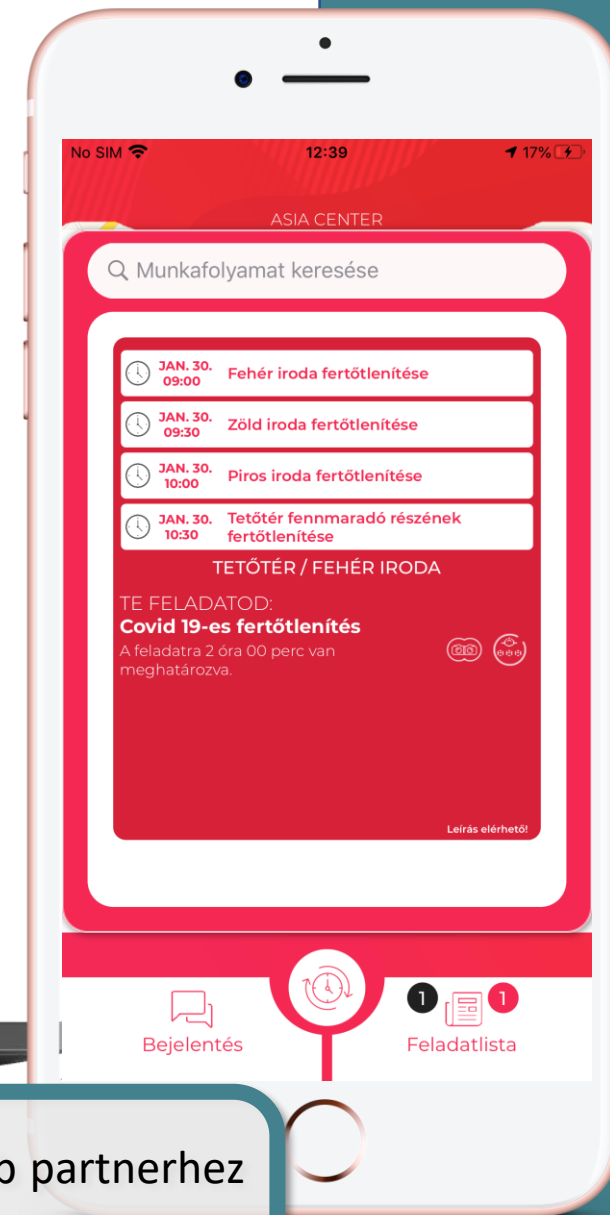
No SIM 12:39 17%

ASIA CENTER

Munkafolyamat keresése

JAN. 30. 09:00 Fehér iroda fertőtlenítése

JAN. 30. 09:30 Zöld iroda fertőtlenítése

JAN. 30. 10:00 Piros iroda fertőtlenítése

JAN. 30. 10:30 Tetőtér fennmaradó részének fertőtlenítése

TETŐTÉR / FEHÉR IRODA

TE FELADATOD:
Covid 19-es fertőtlenítés
A feladatra 2 óra 00 perc van meghatározva.

Leírás elérhető!

Bejelentés

1 1 Feladatlista

o partnerhez